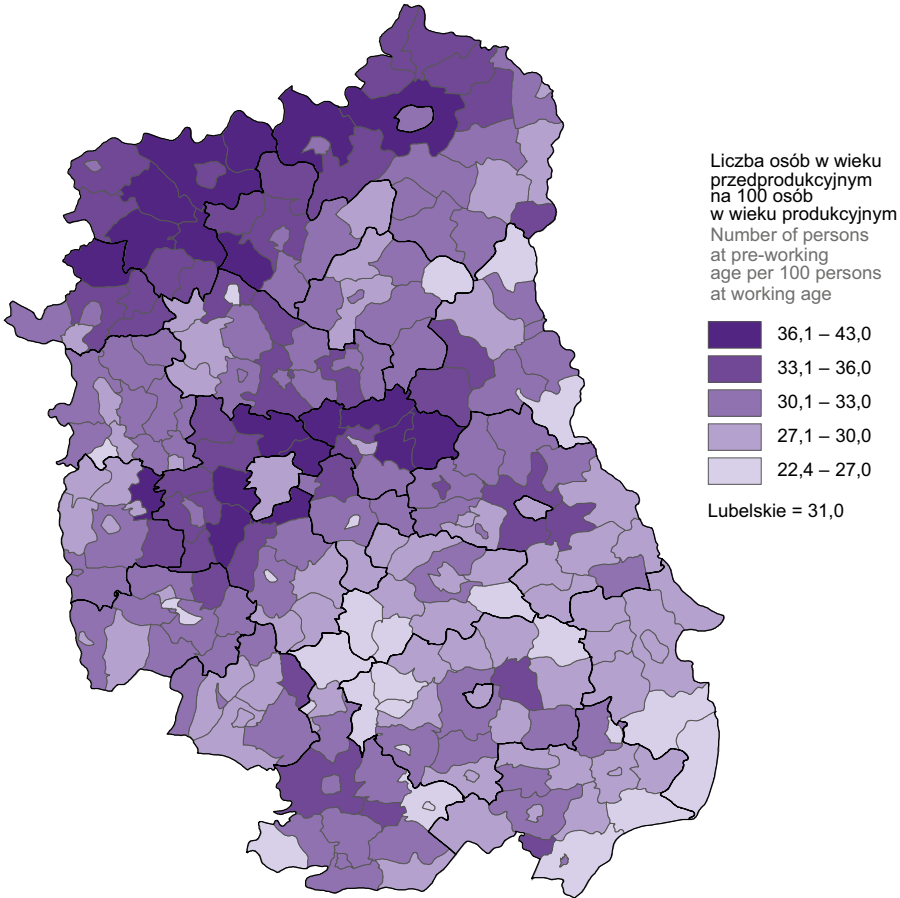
Liczba osób w wieku przedprodukcyjnym na 100 osób w wieku produkcyjnym
Number of persons at pre-working age per 100 persons at working age

36,1 – 43,0
33,1 – 36,0
30,1 – 33,0
27,1 – 30,0
22,4 – 27,0

Lubelskie = 31,0